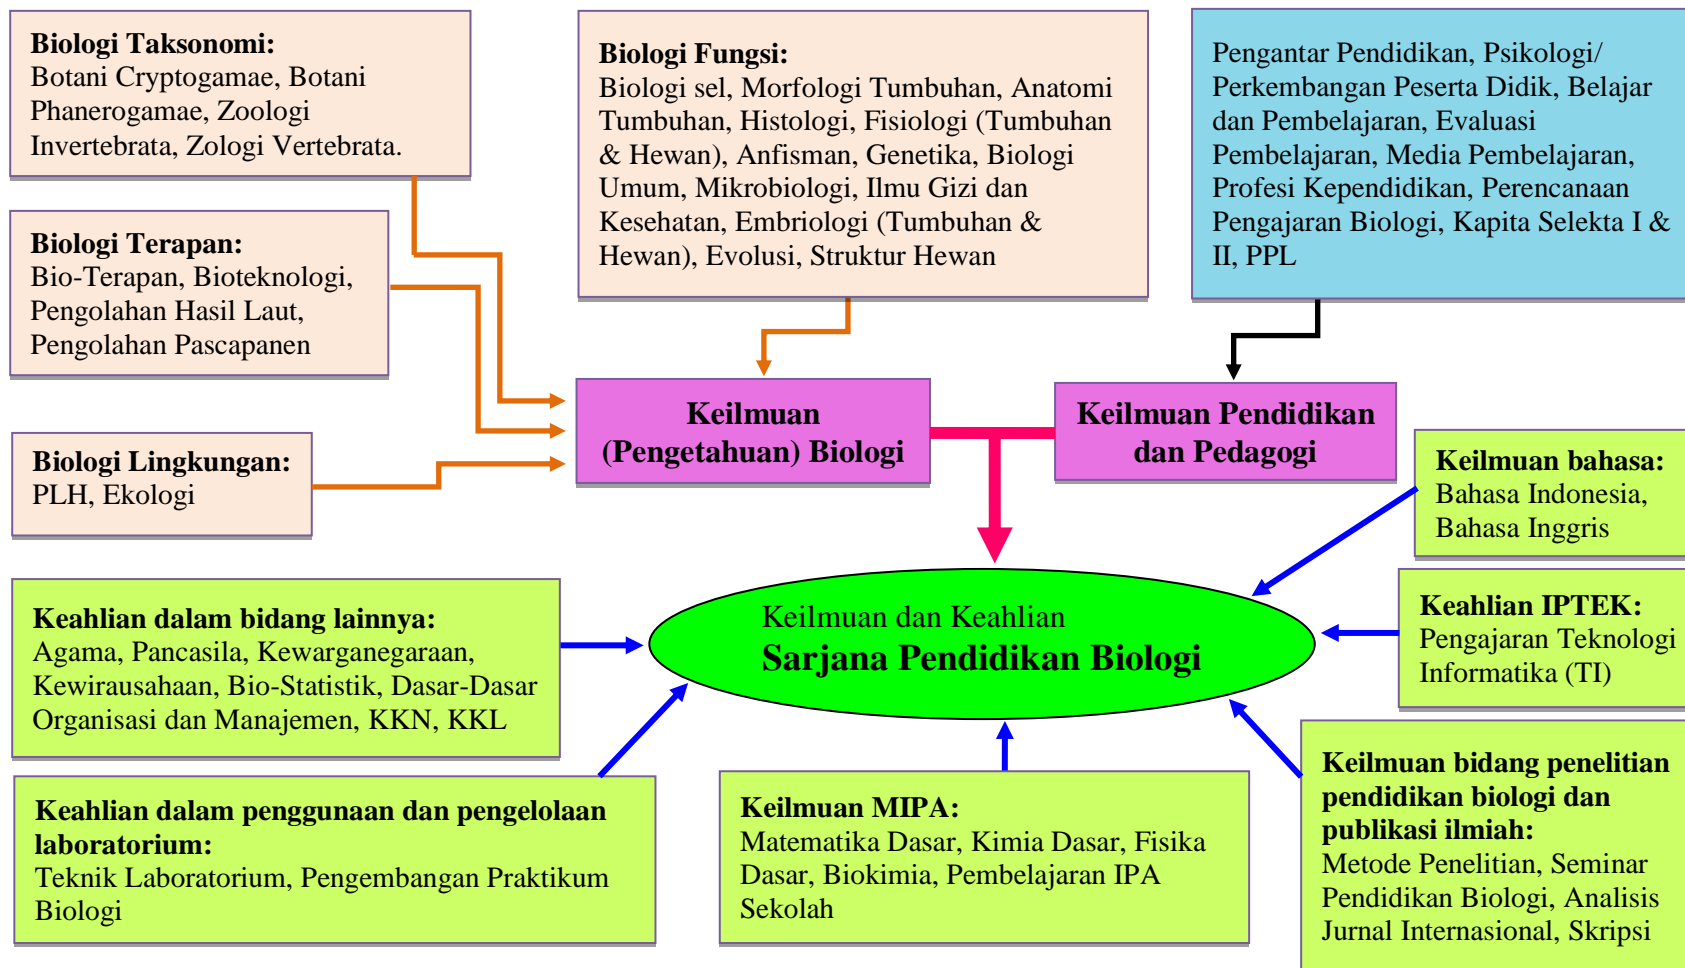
Biologi Taksonomi:
Botani Cryptogamae, Botani Phanerogamae, Zoologi Invertebrata, Zologi Vertebrata.

Biologi Fungsi:
Biologi sel, Morfologi Tumbuhan, Anatomi Tumbuhan, Histologi, Fisiologi (Tumbuhan & Hewan), Anfisman, Genetika, Biologi Umum, Mikrobiologi, Ilmu Gizi dan Kesehatan, Embriologi (Tumbuhan & Hewan), Evolusi, Struktur Hewan

Pengantar Pendidikan, Psikologi/ Perkembangan Peserta Didik, Belajar dan Pembelajaran, Evaluasi Pembelajaran, Media Pembelajaran, Profesi Kependidikan, Perencanaan Pengajaran Biologi, Kapita Selekta I & II, PPL

Biologi Terapan:
Bio-Terapan, Bioteknologi, Pengolahan Hasil Laut, Pengolahan Pascapanen

Keilmuan (Pengetahuan) Biologi

Keilmuan Pendidikan dan Pedagogi

Biologi Lingkungan:
PLH, Ekologi

Keilmuan bahasa:
Bahasa Indonesia, Bahasa Inggris

Keahlian dalam bidang lainnya:
Agama, Pancasila, Kewarganegaraan, Kewirausahaan, Bio-Statistik, Dasar-Dasar Organisasi dan Manajemen, KKN, KKL

Keilmuan dan Keahlian
Sarjana Pendidikan Biologi

Keahlian IPTEK:
Pengajaran Teknologi Informatika (TI)

Keahlian dalam penggunaan dan pengelolaan laboratorium:
Teknik Laboratorium, Pengembangan Praktikum Biologi

Keilmuan MIPA:
Matematika Dasar, Kimia Dasar, Fisika Dasar, Biokimia, Pembelajaran IPA Sekolah

Keilmuan bidang penelitian pendidikan biologi dan publikasi ilmiah:
Metode Penelitian, Seminar Pendidikan Biologi, Analisis Jurnal Internasional, Skripsi